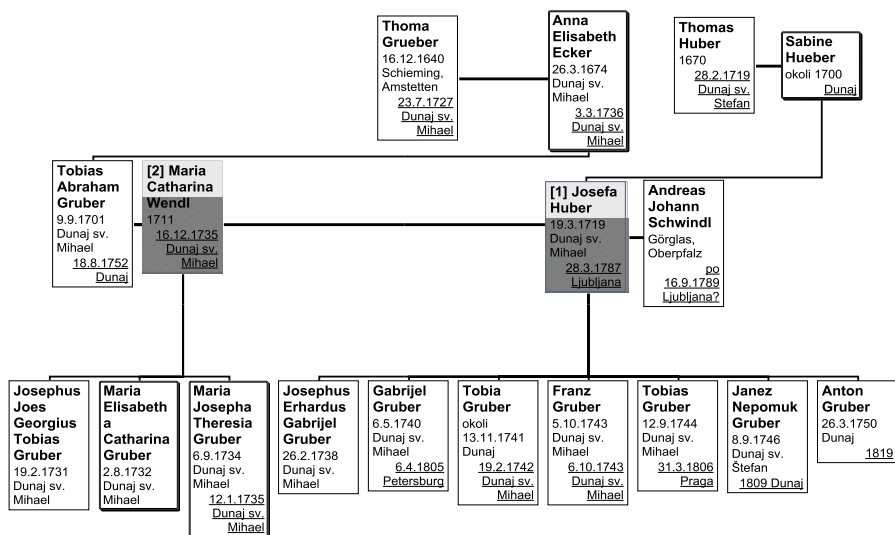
**Thoma Grueber**
16.12.1640
Schieming, Amstetten
23.7.1727
Dunaj sv. Mihael

**Anna Elisabeth Ecker**
26.3.1674
Dunaj sv. Mihael
3.3.1736
Dunaj sv. Mihael

**Thomas Huber**
1670
28.2.1719
Dunaj sv. Stefan

**Sabine Hueber**
okoli 1700
Dunaj

**Tobias Abraham Gruber**
9.9.1701
Dunaj sv. Mihael
18.8.1752
Dunaj

**[2] Maria Catharina Wendl**
1711
16.12.1735
Dunaj sv. Mihael

**[1] Josefa Huber**
19.3.1719
Dunaj sv. Mihael
28.3.1787
Ljubljana

**Andreas Johann Schwindl**
Görglas, Oberpfalz
po
16.9.1789
Ljubljana?

**Josephus Joes Georgius Tobias Gruber**
19.2.1731
Dunaj sv. Mihael

**Maria Elisabeth a Catharina Gruber**
2.8.1732
Dunaj sv. Mihael

**Maria Josepha Theresia Gruber**
6.9.1734
Dunaj sv. Mihael
12.1.1735
Dunaj sv. Mihael

**Josephus Erhardus Gabrijel Gruber**
26.2.1738
Dunaj sv. Mihael

**Gabrijel Gruber**
6.5.1740
Dunaj sv. Mihael
6.4.1805
Petersburg

**Tobia Gruber**
okoli 13.11.1741
Dunaj
19.2.1742
Dunaj sv. Mihael

**Franz Gruber**
5.10.1743
Dunaj sv. Mihael
6.10.1743
Dunaj sv. Mihael

**Tobias Gruber**
12.9.1744
Dunaj sv. Mihael
31.3.1806
Praga

**Janez Nepomuk Gruber**
8.9.1746
Dunaj sv. Štefan
1809 Dunaj

**Anton Gruber**
26.3.1750
Dunaj
1819